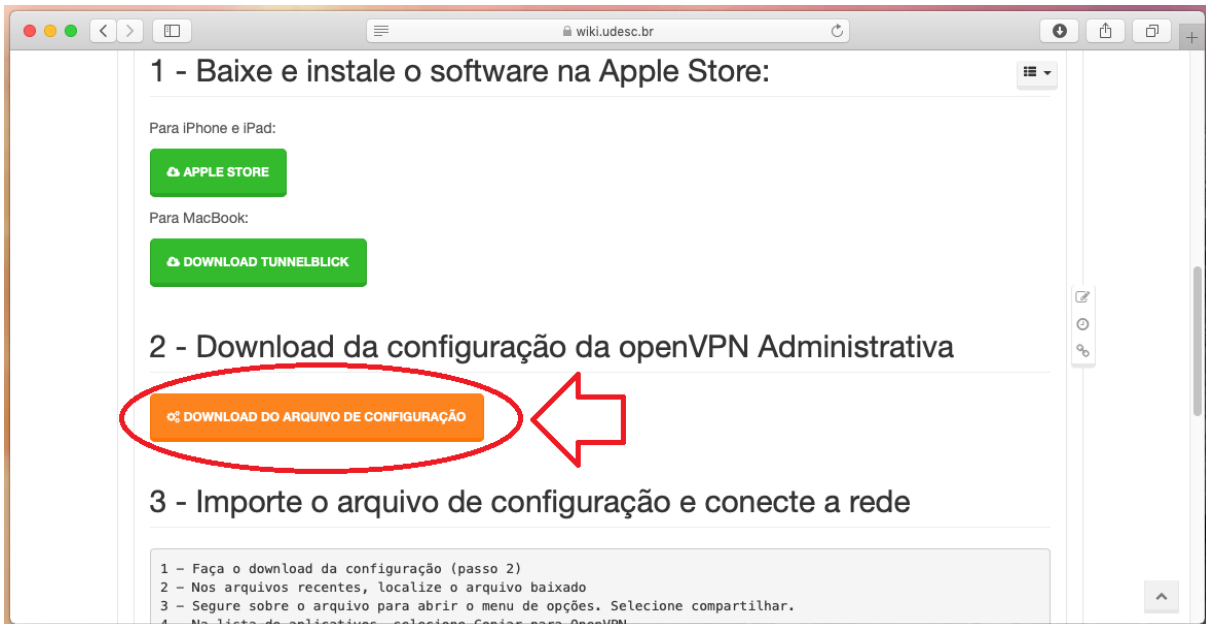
wiki.udesc.br

1 - Baixe e instale o software na Apple Store:

Para iPhone e iPad:

APPLE STORE

Para MacBook:

DOWNLOAD TUNNELBLICK

2 - Download da configuração da openVPN Administrativa

DOWNLOAD DO ARQUIVO DE CONFIGURAÇÃO

3 - Importe o arquivo de configuração e conecte a rede

1 – Faça o download da configuração (passo 2)
2 – Nos arquivos recentes, localize o arquivo baixado
3 – Segure sobre o arquivo para abrir o menu de opções. Selecione compartilhar.
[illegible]